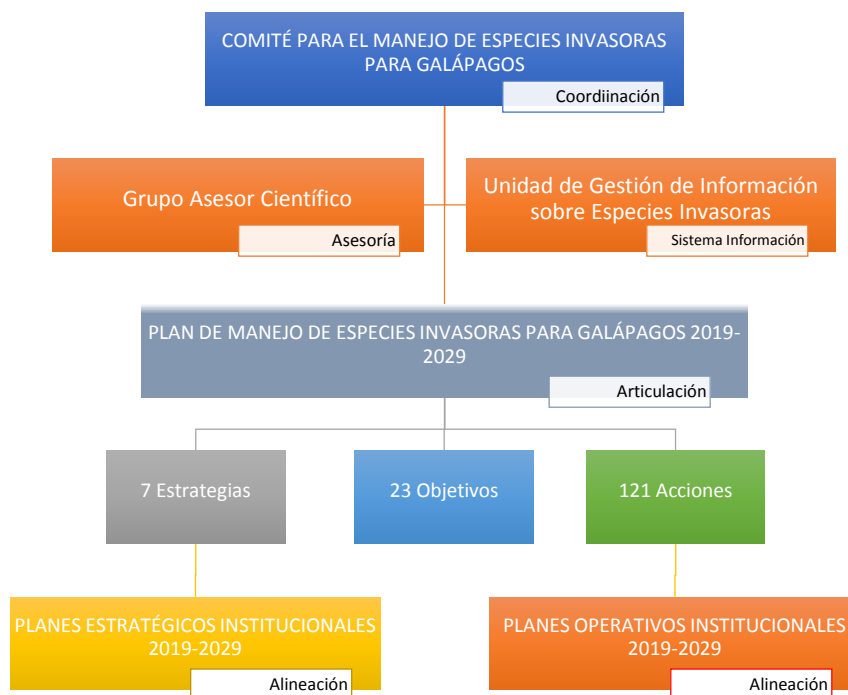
COMITÉ PARA EL MANEJO DE ESPECIES INVASORAS PARA GALÁPAGOS

Coordiinación

Grupo Asesor Científico

Asesoría

Unidad de Gestión de Información sobre Especies Invasoras

Sistema Información

PLAN DE MANEJO DE ESPECIES INVASORAS PARA GALÁPAGOS 2019-2029

Articulación

7 Estrategias

23 Objetivos

121 Acciones

PLANES ESTRATÉGICOS INSTITUCIONALES 2019-2029

Alineación

PLANES OPERATIVOS INSTITUCIONALES 2019-2029

Alineación